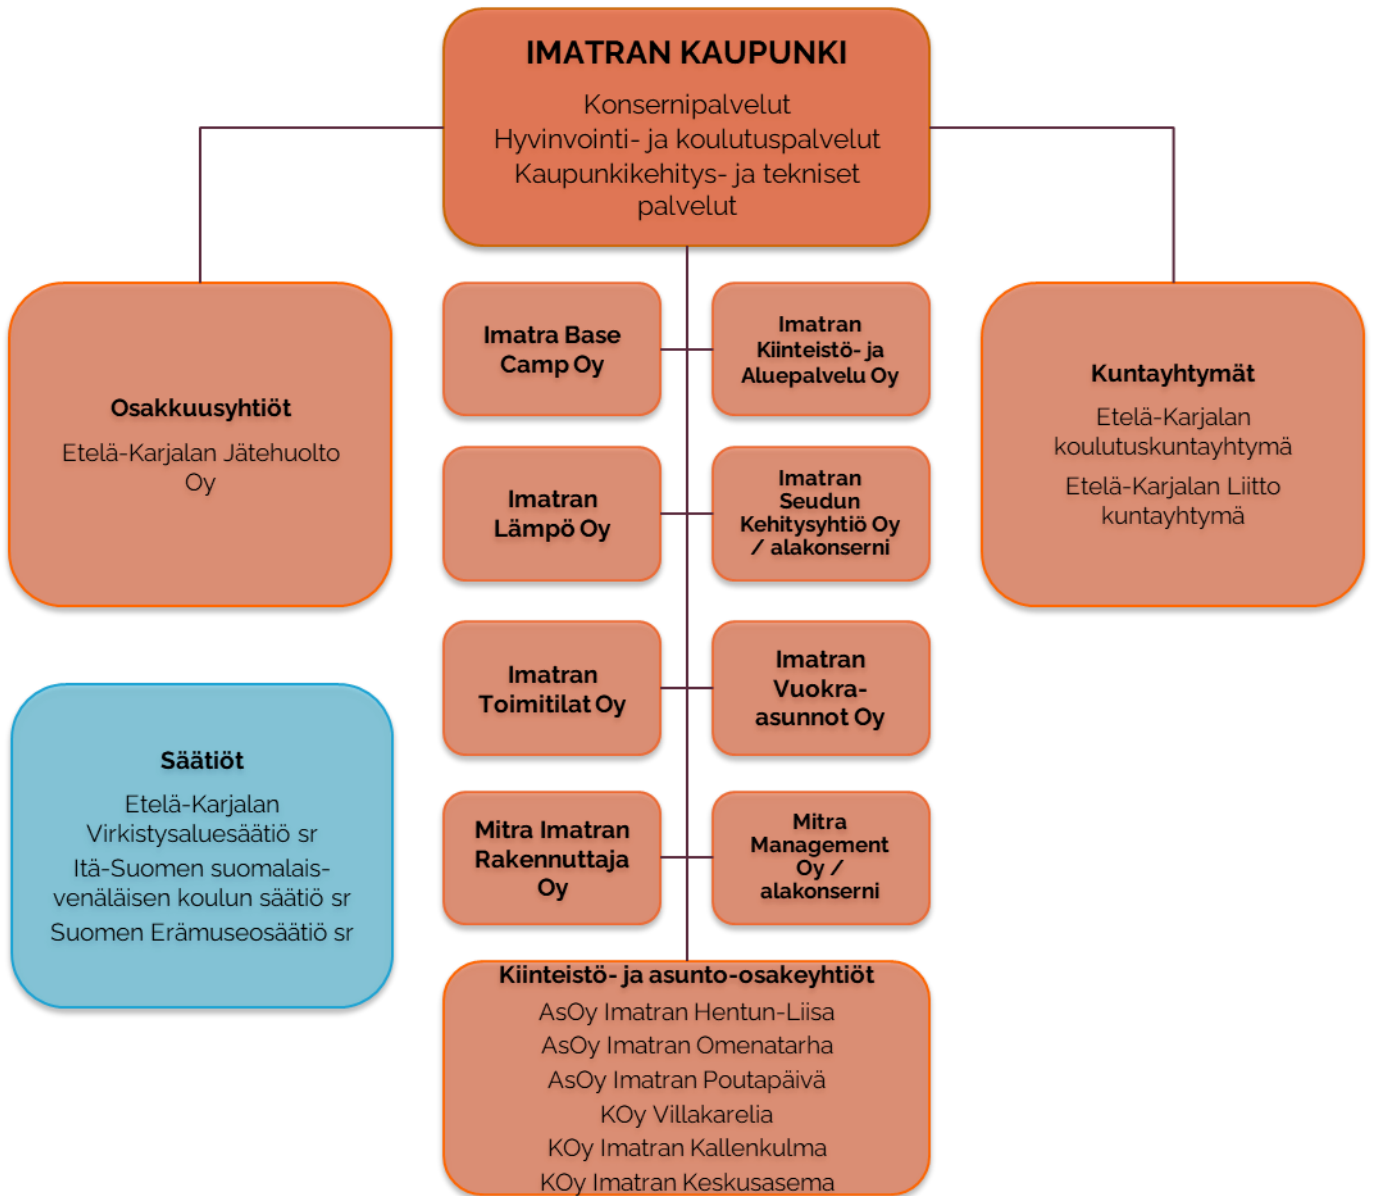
IMATRAN KAUPUNKI

Konsernipalvelut
Hyvinvointi- ja koulutuspalvelut
Kaupunkikehitys- ja tekniset palvelut

Osakkuusyhtiöt

Etelä-Karjalan Jätehuolto Oy

Imatra Base Camp Oy

Imatran Kiinteistö- ja Aluepalvelu Oy

Imatran Lämpö Oy

Imatran Seudun Kehitysyhtiö Oy / alakonserni

Imatran Toimitilat Oy

Imatran Vuokra-asunnot Oy

Mitra Imatran Rakennuttaja Oy

Mitra Management Oy / alakonserni

Kuntayhtymät

Etelä-Karjalan koulutuskuntayhtymä

Etelä-Karjalan Liitto kuntayhtymä

Säätiöt

Etelä-Karjalan Virkistysaluesäätiö sr

Itä-Suomen suomalais-venäläisen koulun säätiö sr

Suomen Erämuseosäätiö sr

Kiinteistö- ja asunto-osakeyhtiöt

AsOy Imatran Hentun-Liisa
AsOy Imatran Omenatarha
AsOy Imatran Poutapäivä
KOy Villakarelia
KOy Imatran Kallenkulma
KOy Imatran Keskusasema